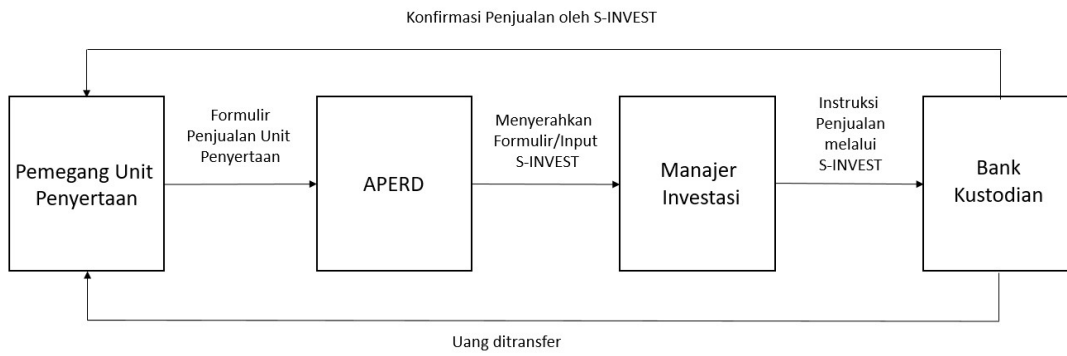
Konfirmasi Penjualan oleh S-INVEST

Pemegang Unit Penyertaan

Formulir Penjualan Unit Penyertaan

APERD

Menyerahkan Formulir/Input S-INVEST

Manajer Investasi

Instruksi Penjualan melalui S-INVEST

Bank Kustodian

Uang ditransfer